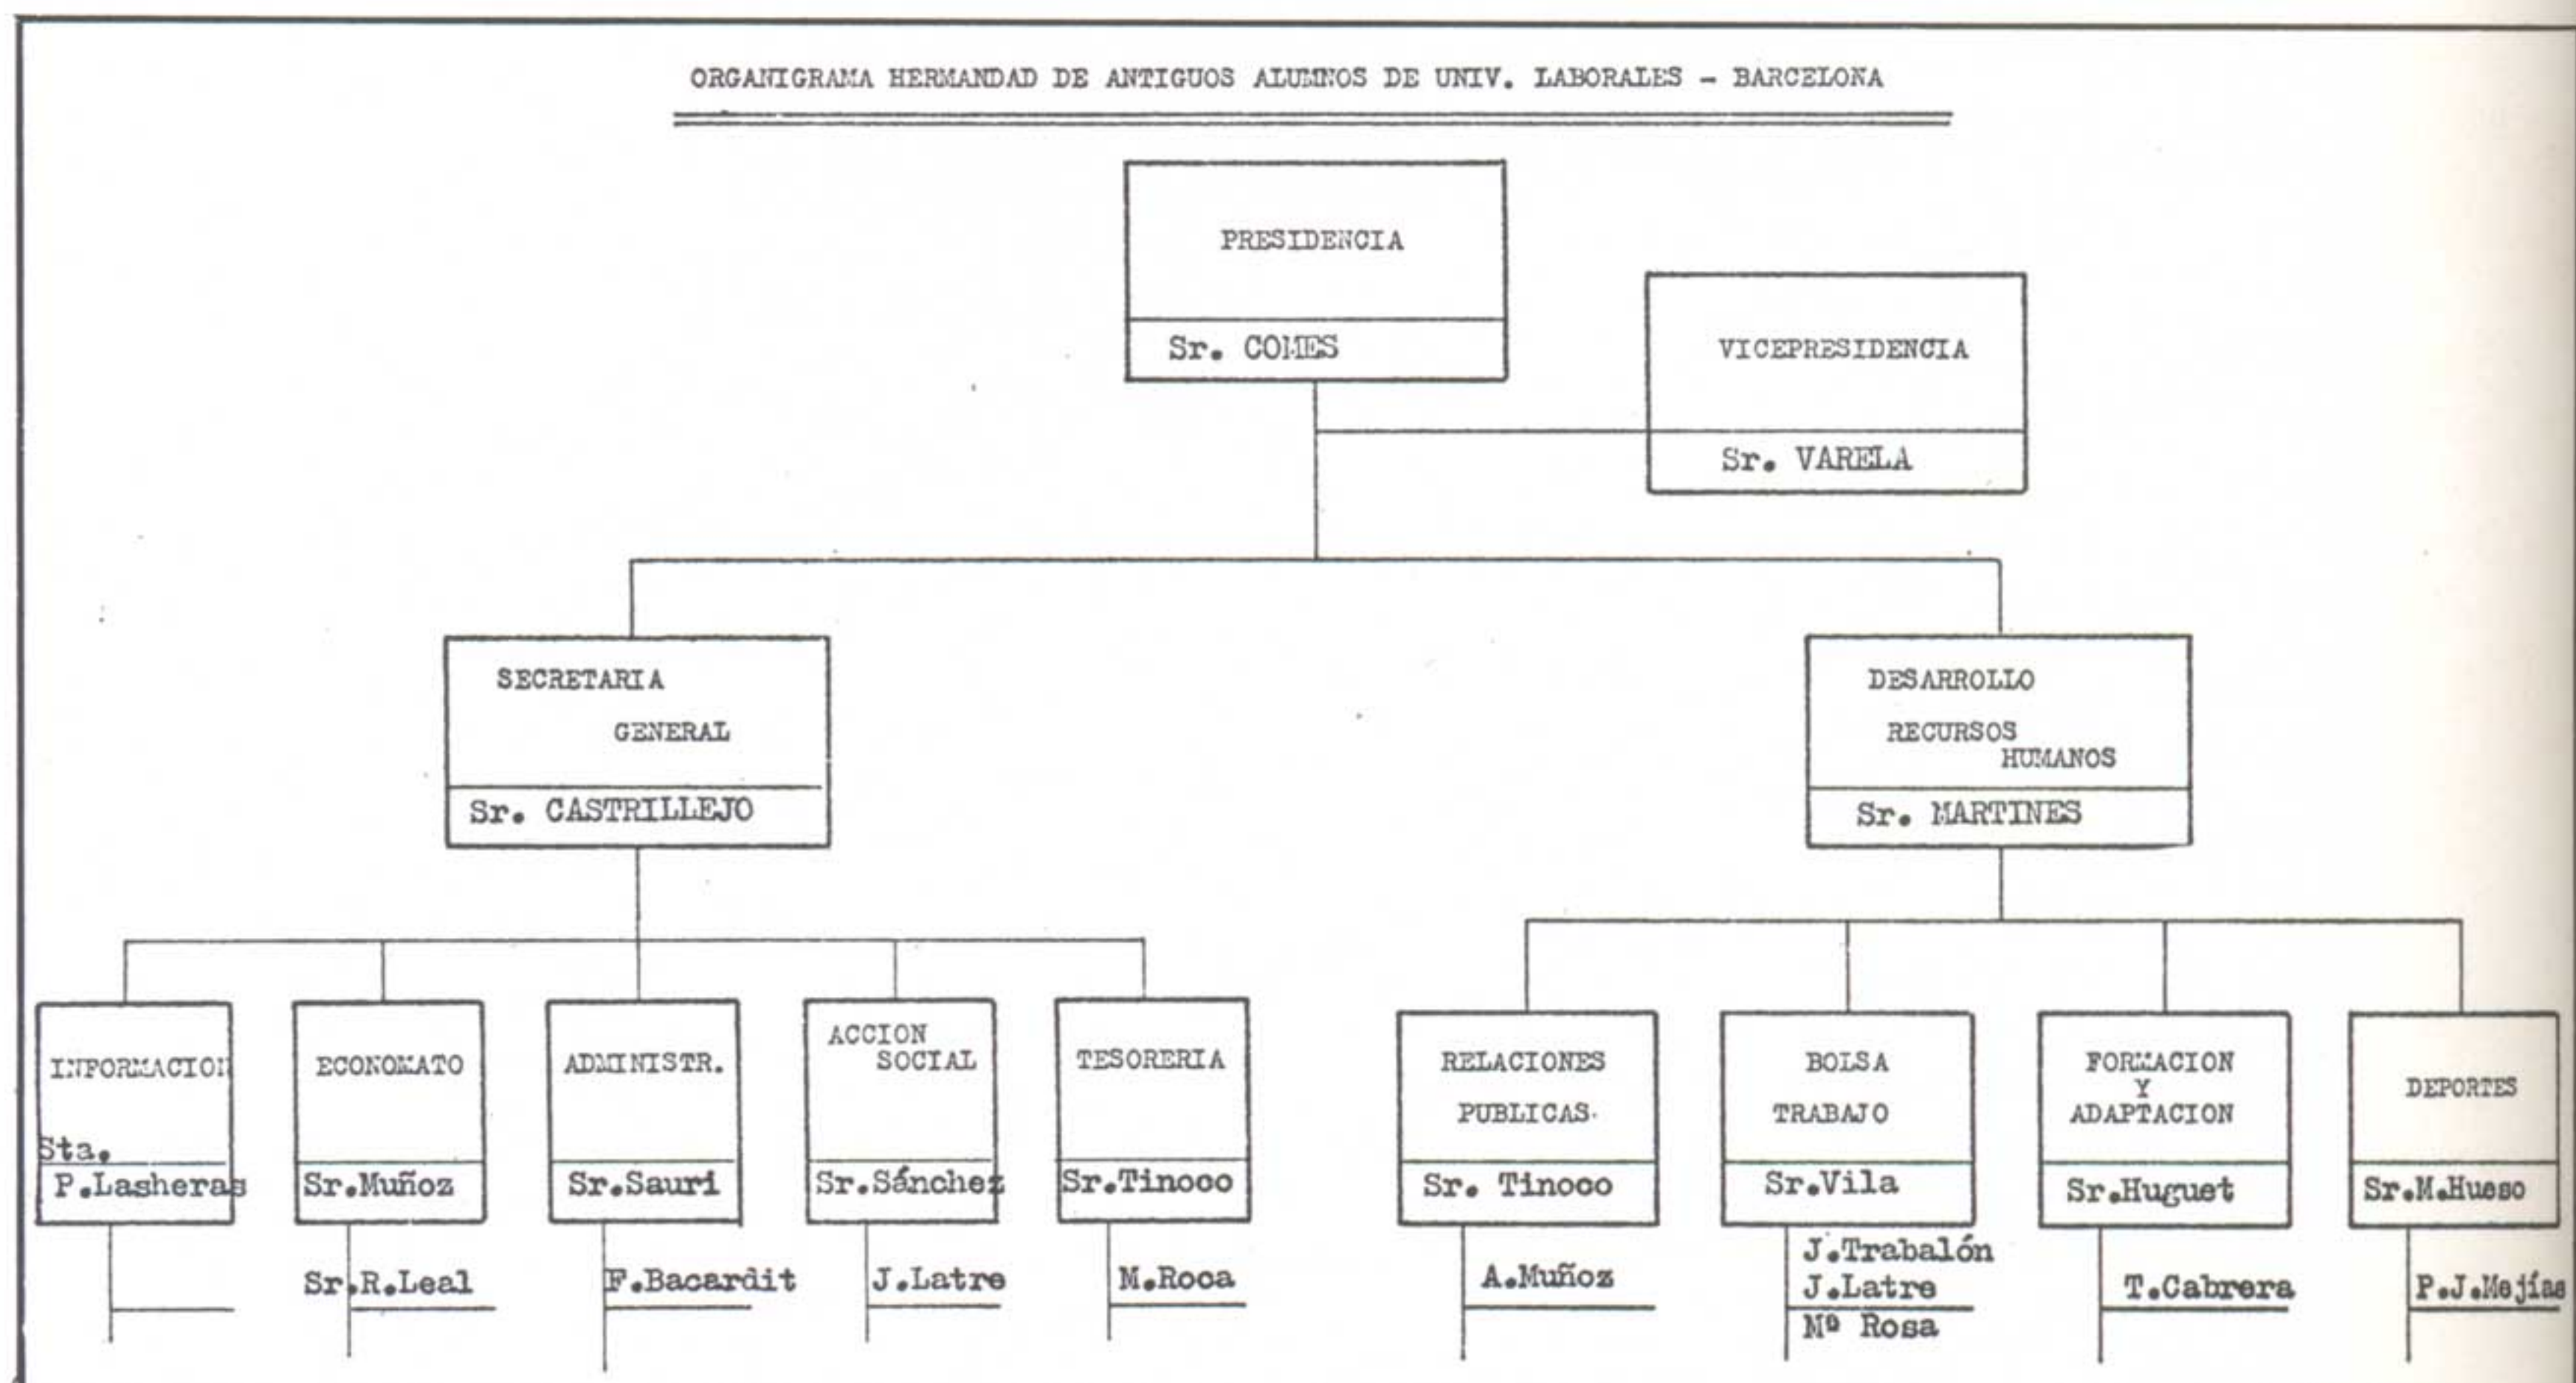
ORGANIGRAMA HERMANDAD DE ANTIGUOS ALUMNOS DE UNIV. LABORALES - BARCELONA

PRESIDENCIA
Sr. COMES

VICEPRESIDENCIA
Sr. VARELA

SECRETARIA GENERAL
Sr. CASTRILLEJO

DESARROLLO RECURSOS HUMANOS
Sr. MARTINES

INFORMACION
Sta. P.Lasheras

ECONOMATO
Sr.Muñoz
Sr.R.Leal

ADMINISTR.
Sr.Sauri
F.Bacardit

ACCION SOCIAL
Sr.Sánchez
J.Latre

TESORERIA
Sr.Tinoco
M.Roca

RELACIONES PUBLICAS
Sr. Tinoco
A.Muñoz

BOLSA TRABAJO
Sr.Vila
J.Trabalón
J.Latre
Mª Rosa

FORMACION Y ADAPTACION
Sr.Huguet
T.Cabrera

DEPORTES
Sr.M.Hueso
P.J.Mejías